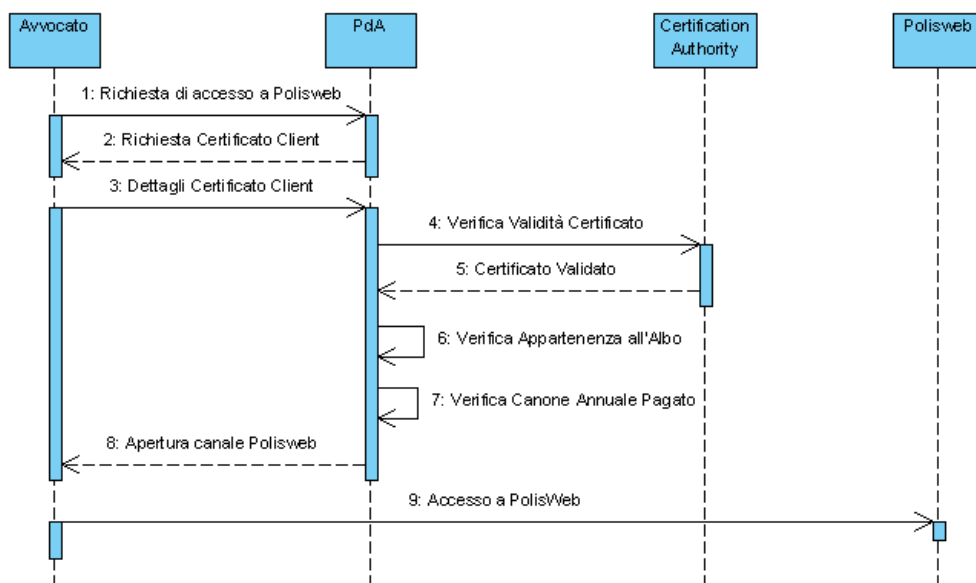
Avvocato

PdA

Certification Authority

Polisweb

1: Richiesta di accesso a Polisweb

2: Richiesta Certificato Client

3: Dettagli Certificato Client

4: Verifica Validità Certificato

5: Certificato Validato

6: Verifica Appartenenza all'Albo

7: Verifica Canone Annuale Pagato

8: Apertura canale Polisweb

9: Accesso a PolisWeb